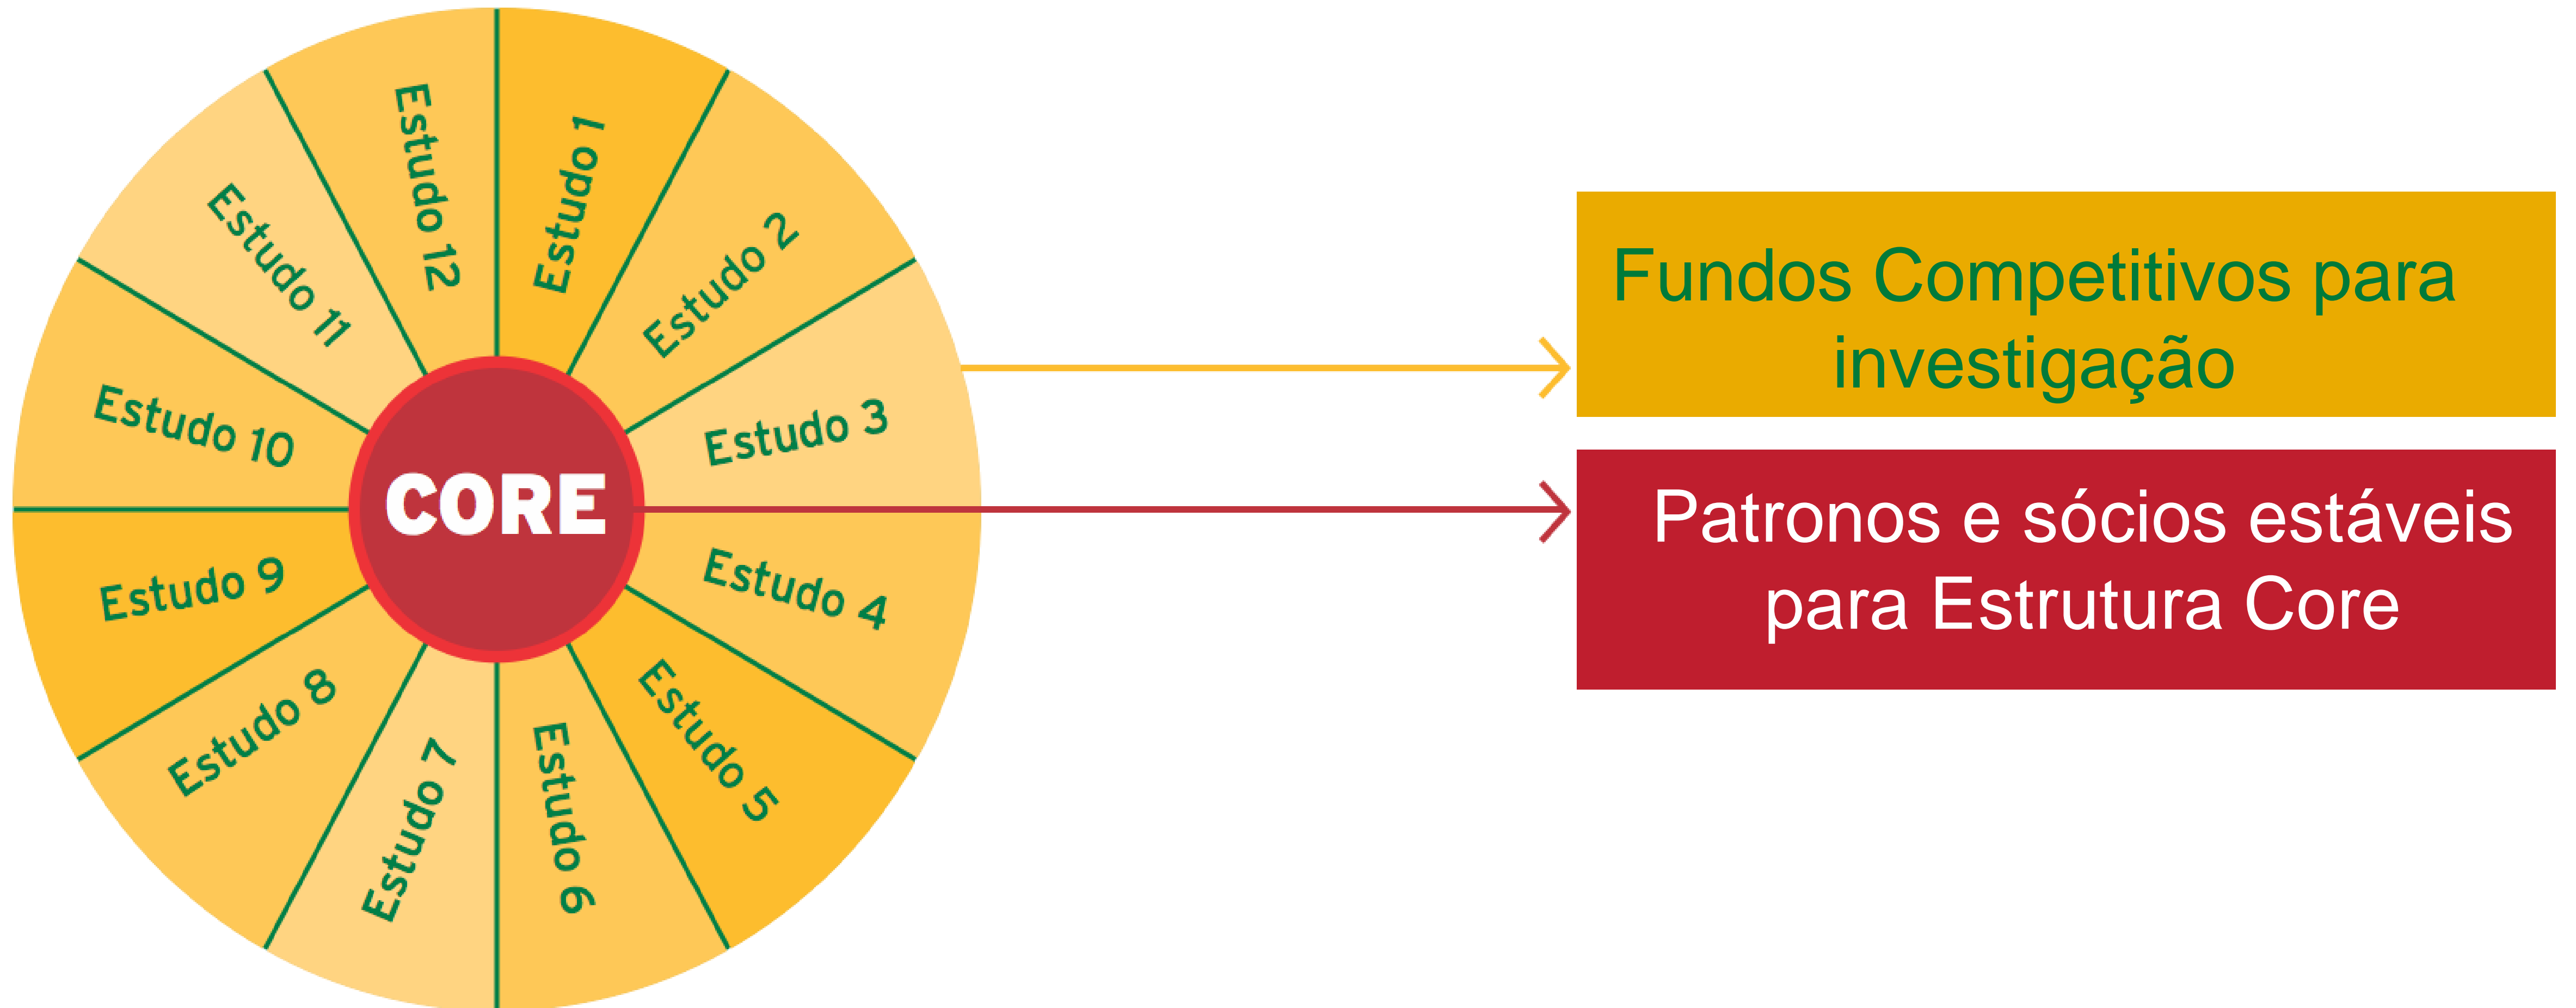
Estudo 12
Estudo 1
Estudo 2
Estudo 3
Estudo 4
Estudo 5
Estudo 6
Estudo 7
Estudo 8
Estudo 9
Estudo 10
Estudo 11
CORE

Fundos Competitivos para investigação

Patronos e sócios estáveis para Estrutura Core